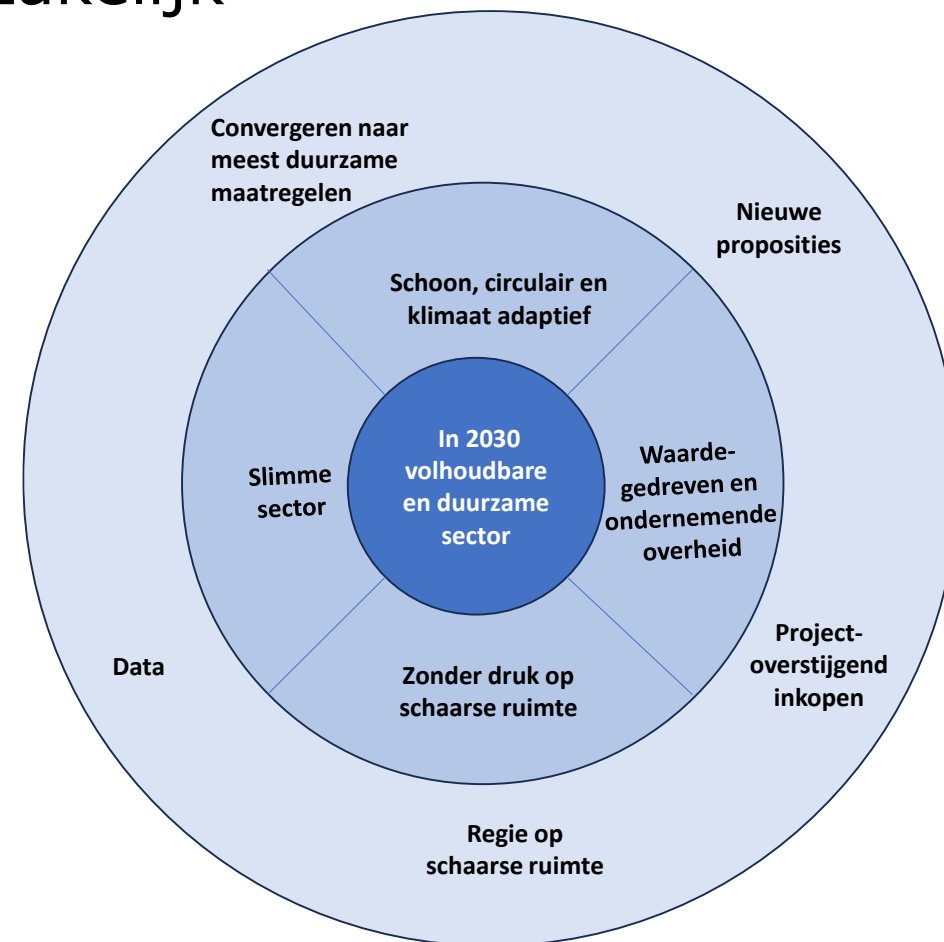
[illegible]elijk

Convergeren naar meest duurzame maatregelen

Nieuwe proposities

Schoon, circulair en klimaat adaptief

Slimme sector

In 2030 volhoudbare en duurzame sector

Waarde-gedreven en ondernemende overheid

Zonder druk op schaarse ruimte

Data

Project-overstijgend inkopen

Regie op schaarse ruimte